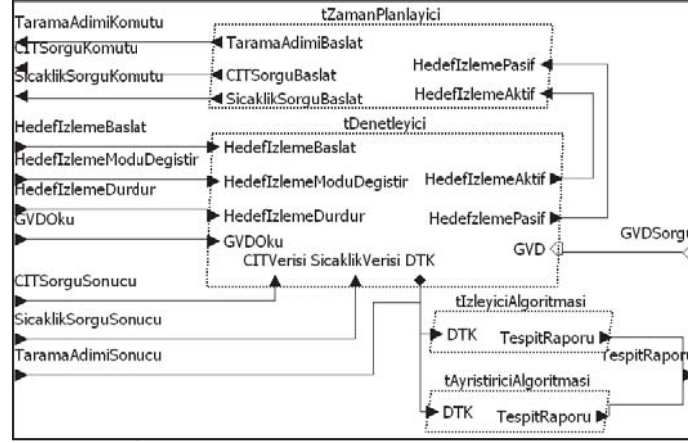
TaramaAdimiKomutu
CITSorguKomutu
SicaklikSorguKomutu
tZamanPlanlayici
TaramaAdimiBaslat
CITSorguBaslat
SicaklikSorguBaslat
HedefIzlemePasif
HedefIzlemeAktif
HedefIzlemeBaslat
HedefIzlemeModuDegistir
HedefIzlemeDurdur
GVDOku
tDenetleyici
HedefIzlemeBaslat
HedefIzlemeModuDegistir
HedefIzlemeDurdur
GVDOku
HedefIzlemeAktif
HedefzlemePasif
GVD
GVDSorgu
CITVerisi SicaklikVerisi DTK
CITSorguSonucu
SicaklikSorguSonucu
TaramaAdimiSonucu
tIzleyiciAlgoritmasi
DTK
TespitRaporu
TespitRapor
tAyristiriciAlgoritmasi
DTK
TespitRaporu